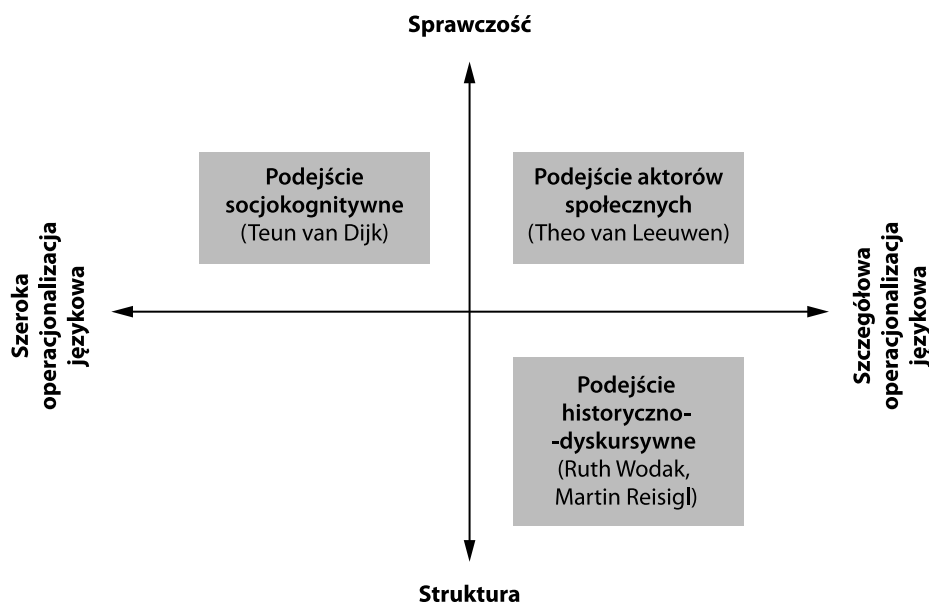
Sprawczość

Podejście socjokognitywne
(Teun van Dijk)

Podejście aktorów społecznych
(Theo van Leeuwen)

Szeroka operacjonalizacja językowa

Szczegółowa operacjonalizacja językowa

Podejście historyczno-
-dyskursywne
(Ruth Wodak, Martin Reisigl)

Struktura